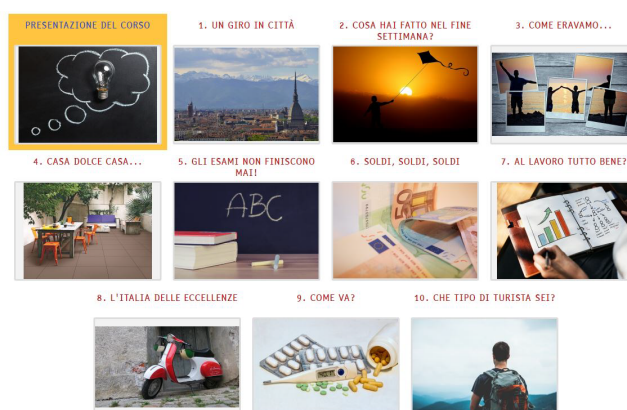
PRESENTAZIONE DEL CORSO

1. UN GIRO IN CITTÀ

2. COSA HAI FATTO NEL FINE SETTIMANA?

3. COME ERAVAMO...

4. CASA DOLCE CASA...

5. GLI ESAMI NON FINISCONO MAI!

ABC

6. SOLDI, SOLDI, SOLDI

7. AL LAVORO TUTTO BENE?

8. L'ITALIA DELLE ECCELLENZE

9. COME VA?

10. CHE TIPO DI TURISTA SEI?